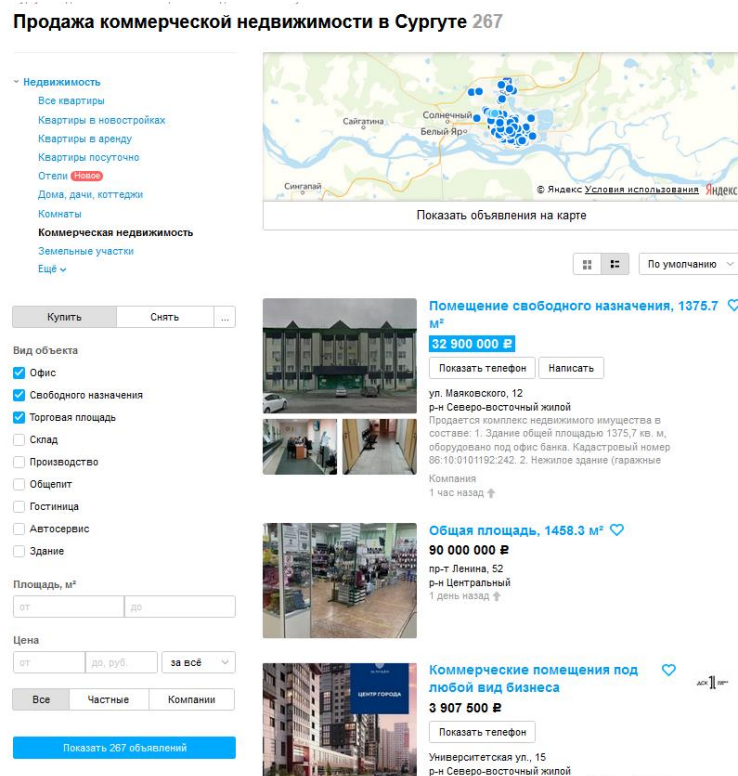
Продажа коммерческой недвижимости в Сургуте 267

Недвижимость
Все квартиры
Квартиры в новостройках
Квартиры в аренду
Квартиры посуточно
Отели Новое
Дома, дачи, коттеджи
Комнаты
Коммерческая недвижимость
Земельные участки
Ещё

Купить
Снять
...

Вид объекта
Офис
Свободного назначения
Торговая площадь
Склад
Производство
Общепит
Гостиница
Автосервис
Здание

Площадь, м²
от
до

Цена
от
до, руб.
за всё

Все
Частные
Компании

Показать 267 объявлений

Сайгатина
Солнечный
Белый Яр
Сингапай
© Яндекс Условия использования Яндекс

Показать объявления на карте

По умолчанию

Помещение свободного назначения, 1375.7 м²
32 900 000 ₽
Показать телефон
Написать
ул. Маяковского, 12
р-н Северо-восточный жилой
Продается комплекс недвижимого имущества в составе: 1. Здание общей площадью 1375,7 кв. м, оборудовано под офис банка. Кадастровый номер 86:10:0101192:242. 2. Нежилое здание (гаражные
Компания
1 час назад

Общая площадь, 1458.3 м²
90 000 000 ₽
пр-т Ленина, 52
р-н Центральный
1 день назад

Коммерческие помещения под любой вид бизнеса
3 907 500 ₽
Показать телефон
Университетская ул., 15
р-н Северо-восточный жилой
ЦЕНТР ГОРОДА